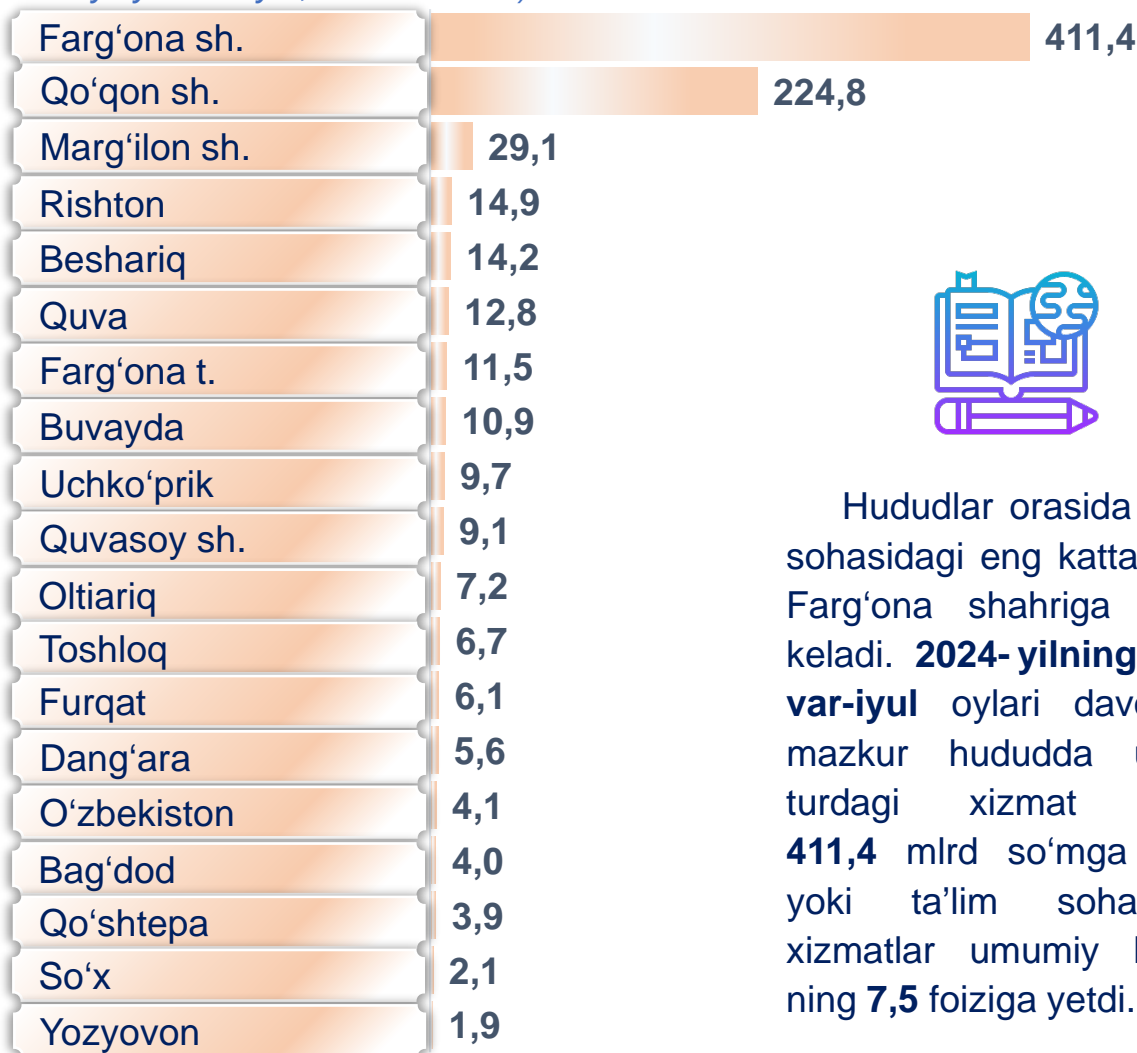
Farg‘ona sh. 411,4
Qo‘qon sh. 224,8
Marg‘ilon sh. 29,1
Rishton 14,9
Beshariq 14,2
Quva 12,8
Farg‘ona t. 11,5
Buvayda 10,9
Uchko‘prik 9,7
Quvasoy sh. 9,1
Oltiariq 7,2
Toshloq 6,7
Furqat 6,1
Dang‘ara 5,6
O‘zbekiston 4,1
Bag‘dod 4,0
Qo‘shtepa 3,9
So‘x 2,1
Yozyovon 1,9

Hududlar orasida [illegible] sohasidagi eng katta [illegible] Farg‘ona shahriga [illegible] keladi. **2024- yilning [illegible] var-iyul** oylari dav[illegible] mazkur hududda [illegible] turdagi xizmat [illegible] **411,4** mlrd so‘mga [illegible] yoki ta’lim soha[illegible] xizmatlar umumiy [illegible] ning **7,5** foiziga yetdi.